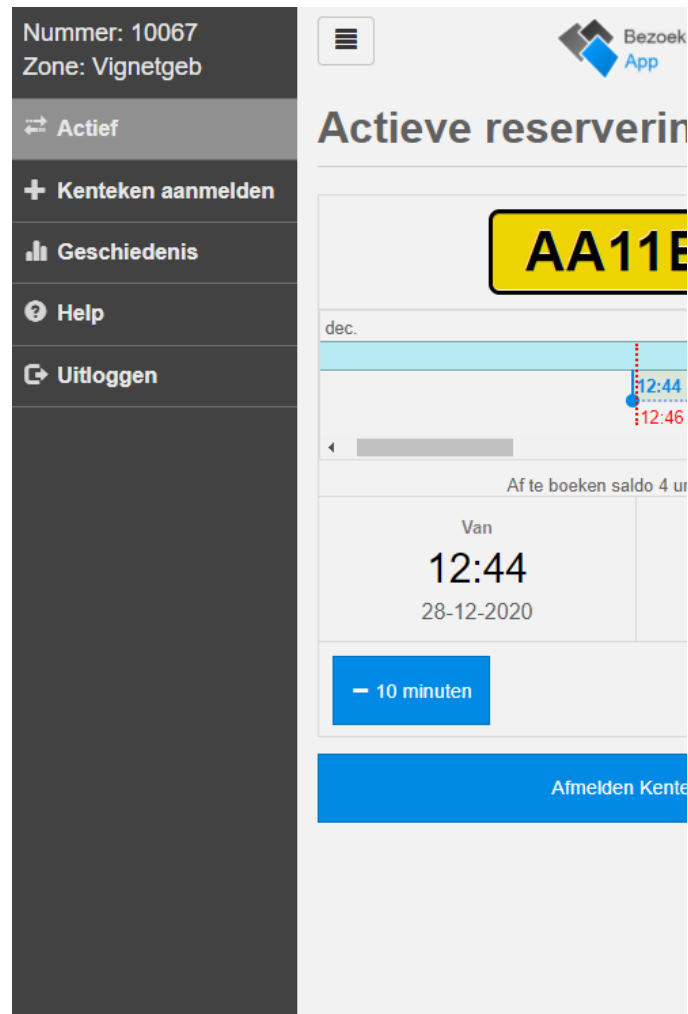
Nummer: 10067
Zone: Vignetgeb

Actief

Kenteken aanmelden

Geschiedenis

Help

Uitloggen

Bezoek
App

Actieve reserverin

AA11E

dec.

12:44

12:46

Af te boeken saldo 4 u

Van

12:44

28-12-2020

− 10 minuten

Afmelden Kente